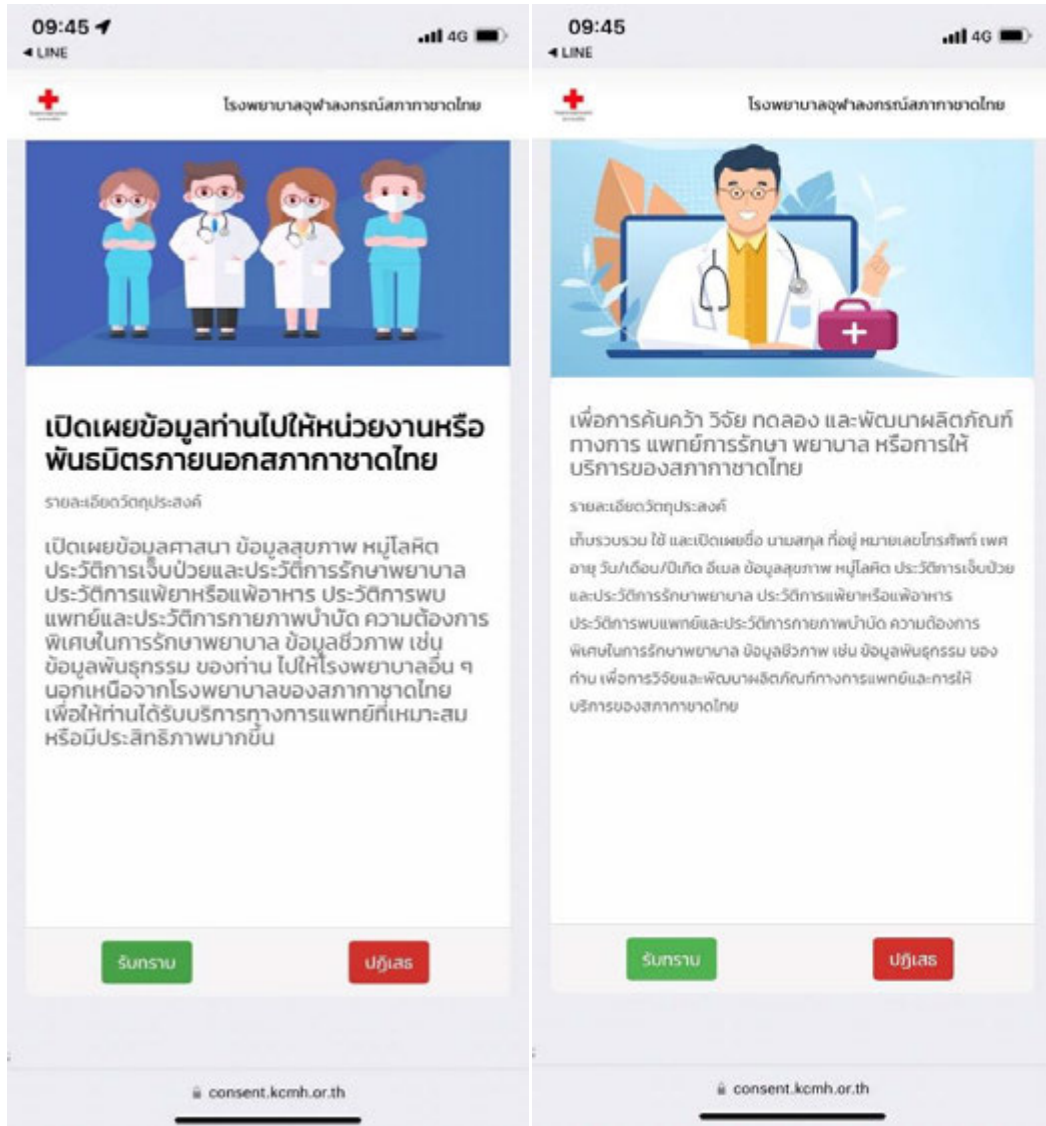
09:45
◀ LINE
4G

โรงพยาบาลจุฬาลงกรณ์สภากาชาดไทย

เปิดเผยข้อมูลท่านไปให้หน่วยงานหรือพันธมิตรภายนอกสภากาชาดไทย

รายละเอียดวัตถุประสงค์

เปิดเผยข้อมูลศาสนา ข้อมูลสุขภาพ หมู่โลหิต ประวัติการเจ็บป่วยและประวัติการรักษาพยาบาล ประวัติการแพ้ยาหรือแพ้อาหาร ประวัติการพบแพทย์และประวัติการกายภาพบำบัด ความต้องการพิเศษในการรักษาพยาบาล ข้อมูลชีวภาพ เช่น ข้อมูลพันธุกรรม ของท่าน ไปให้โรงพยาบาลอื่น ๆ นอกเหนือจากโรงพยาบาลของสภากาชาดไทย เพื่อให้ท่านได้รับบริการทางการแพทย์ที่เหมาะสมหรือมีประสิทธิภาพมากขึ้น

รับทราบ
ปฏิเสธ

consent.kcmh.or.th

09:45
◀ LINE
4G

โรงพยาบาลจุฬาลงกรณ์สภากาชาดไทย

เพื่อการค้นคว้า วิจัย ทดลอง และพัฒนาผลิตภัณฑ์ทางการ แพทย์การรักษา พยาบาล หรือการให้บริการของสภากาชาดไทย

รายละเอียดวัตถุประสงค์

เก็บรวบรวม ใช้ และเปิดเผยชื่อ นามสกุล ที่อยู่ หมายเลขโทรศัพท์ เพศ อายุ วัน/เดือน/ปีเกิด อีเมล ข้อมูลสุขภาพ หมู่โลหิต ประวัติการเจ็บป่วยและประวัติการรักษาพยาบาล ประวัติการแพ้ยาหรือแพ้อาหาร ประวัติการพบแพทย์และประวัติการกายภาพบำบัด ความต้องการพิเศษในการรักษาพยาบาล ข้อมูลชีวภาพ เช่น ข้อมูลพันธุกรรม ของท่าน เพื่อการวิจัยและพัฒนาผลิตภัณฑ์ทางการแพทย์และการให้บริการของสภากาชาดไทย

รับทราบ
ปฏิเสธ

consent.kcmh.or.th